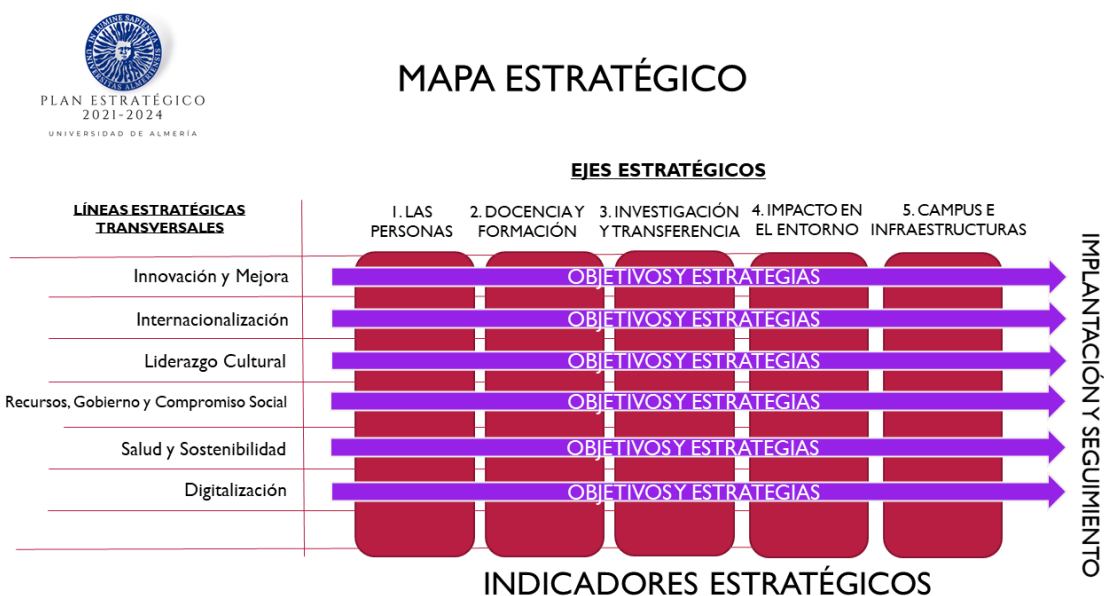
IN LUMINE SAPIENTIA UNIVERSITAS ALMERIENSIS

PLAN ESTRATÉGICO
2021-2024
UNIVERSIDAD DE ALMERÍA

MAPA ESTRATÉGICO

EJES ESTRATÉGICOS

LÍNEAS ESTRATÉGICAS TRANSVERSALES

1. LAS PERSONAS
2. DOCENCIA Y FORMACIÓN
3. INVESTIGACIÓN Y TRANSFERENCIA
4. IMPACTO EN EL ENTORNO
5. CAMPUS E INFRAESTRUCTURAS

Innovación y Mejora
OBJETIVOS Y ESTRATEGIAS

Internacionalización
OBJETIVOS Y ESTRATEGIAS

Liderazgo Cultural
OBJETIVOS Y ESTRATEGIAS

Recursos, Gobierno y Compromiso Social
OBJETIVOS Y ESTRATEGIAS

Salud y Sostenibilidad
OBJETIVOS Y ESTRATEGIAS

Digitalización
OBJETIVOS Y ESTRATEGIAS

IMPLANTACIÓN Y SEGUIMIENTO

INDICADORES ESTRATÉGICOS